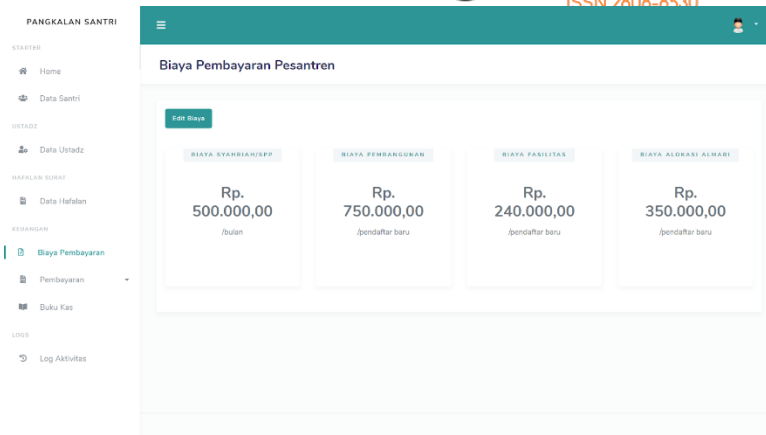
PANGKALAN SANTRI

STARTER

Home

Data Santri

USTADZ

Data Ustadz

HAFALAN SURAT

Data Hafalan

KEUANGAN

Biaya Pembayaran

Pembayaran

Buku Kas

LOGS

Log Aktivitas

ISSN 2000-0530

Biaya Pembayaran Pesantren

Edit Biaya

BIAYA SYAHRIAH/SPP

Rp. 500.000,00

/bulan

BIAYA PEMBANGUNAN

Rp. 750.000,00

/pendaftar baru

BIAYA FASILITAS

Rp. 240.000,00

/pendaftar baru

BIAYA ALOKASI ALMARI

Rp. 350.000,00

/pendaftar baru